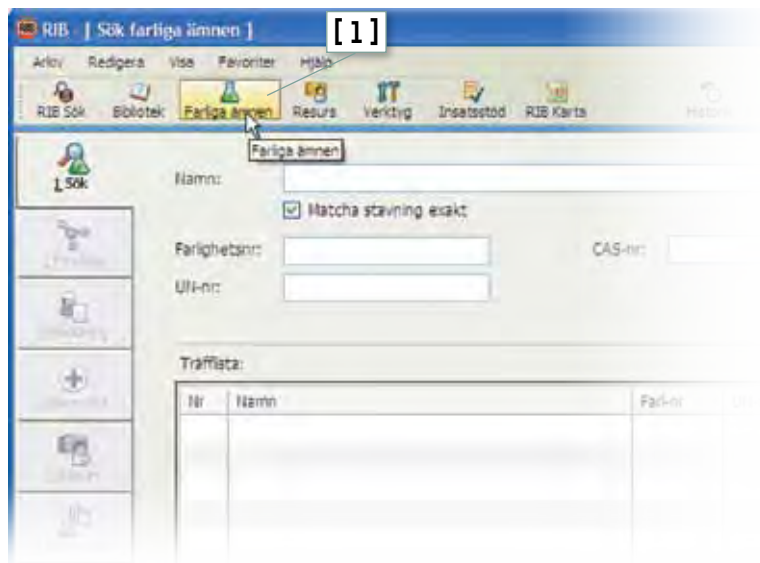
RIB - [ Sök farliga ämnen ]

[1]

Arkiv Redigera Visa Favoriter Hjälp

RIB Sök Bibliotek Farliga ämnen Resurs Verktyg Insatsstöd RIB Karta Historik

Farliga ämnen

1 Sök

Namn:

Matcha stavning exakt

Farlighetsnr:

CAS-nr:

UN-nr:

Träfflista:

| Nr | Namn | Farl-nr |
|---|---|---|
| | | |